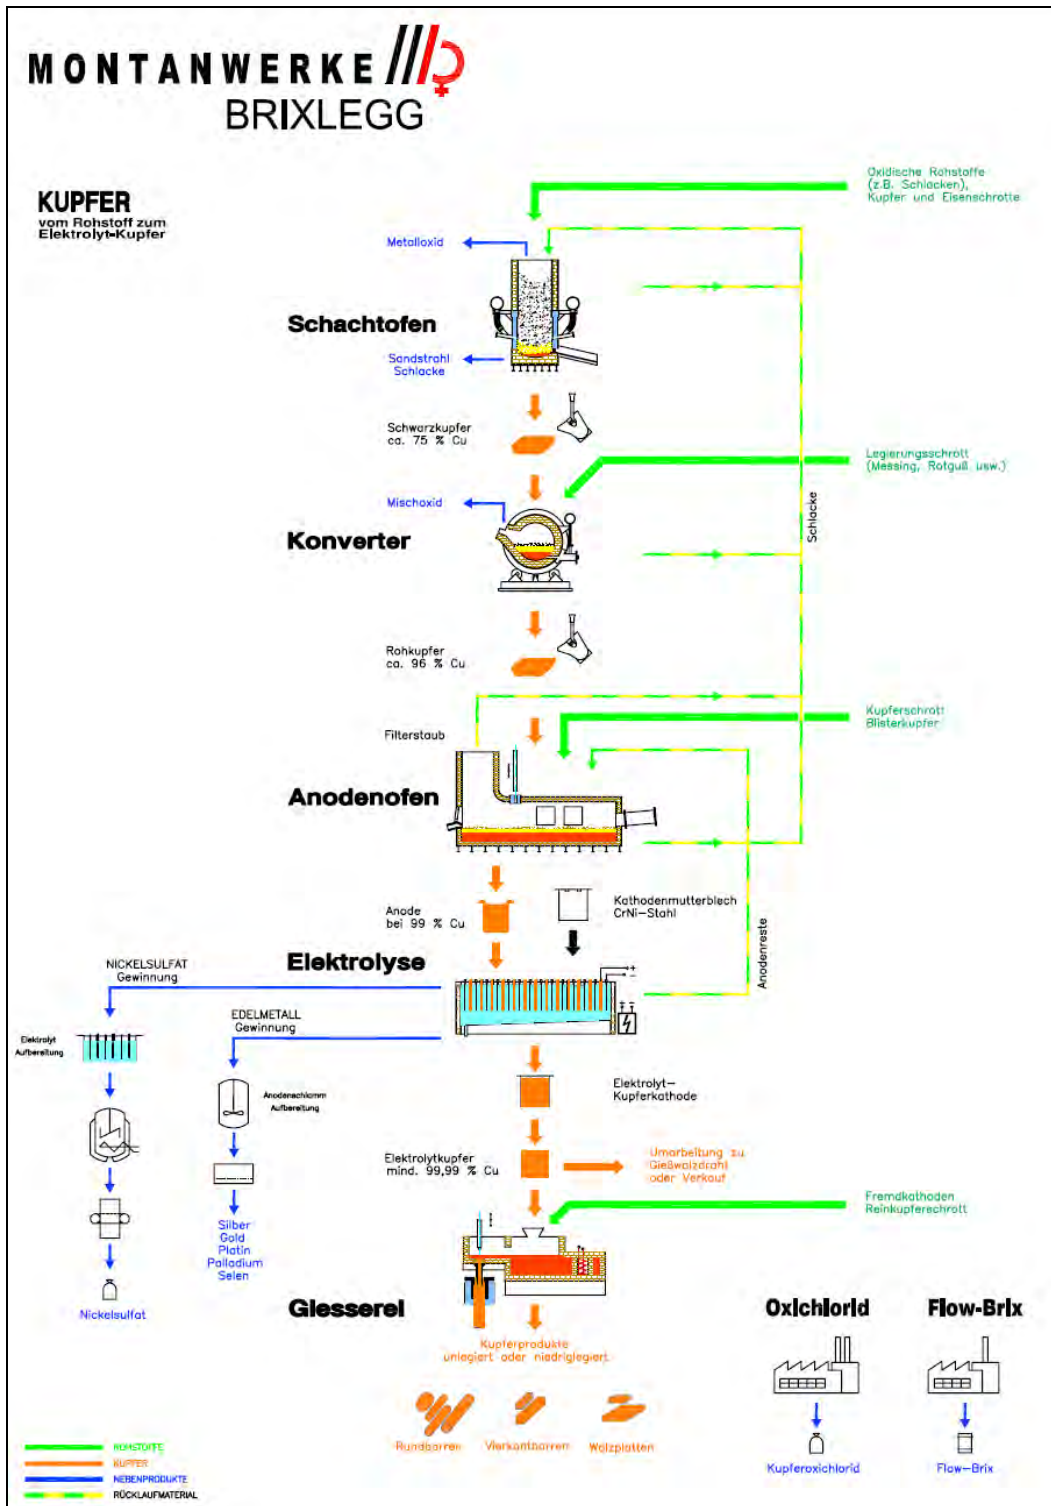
MONTANWERKE
BRIXLEGG

KUPFER
vom Rohstoff zum
Elektrolyt-Kupfer

Oxidische Rohstoffe
(z.B. Schlacken),
Kupfer und Eisenschrotte

Metalloxid

Schachtofen

Sandstrahl
Schlacke

Schwarzkupfer
ca. 75 % Cu

Legierungsschrott
(Messing, Rotguß usw.)

Mischoxid

Konverter

Schlacke

Rohkupfer
ca. 96 % Cu

Kupferschrott
Blisterkupfer

Filterstaub

Anodenofen

Anode
bei 99 % Cu

Kathodenmutterblech
CrNi-Stahl

Anodenreste

NICKELSULFAT
Gewinnung

Elektrolyse

EDELMETALL
Gewinnung

Elektrolyt
Aufbereitung

Anodenschlamm
Aufbereitung

Elektrolyt-
Kupferkathode

Elektrolytkupfer
mind. 99,99 % Cu

Umarbeitung zu
Gießwalzdraht
oder Verkauf

Fremdkathoden
Reinkupferschrott

Silber
Gold
Platin
Palladium
Selen

Nickelsulfat

Giesserei

Oxichlorid

Flow-Brix

Kupferprodukte
unlegiert oder niedriglegiert

Rundbarren
Vierkantbarren
Walzplatten

Kupferoxichlorid

Flow-Brix

ROHSTOFFE
KUPFER
NEBENPRODUKTE
RÜCKLAUFMATERIAL